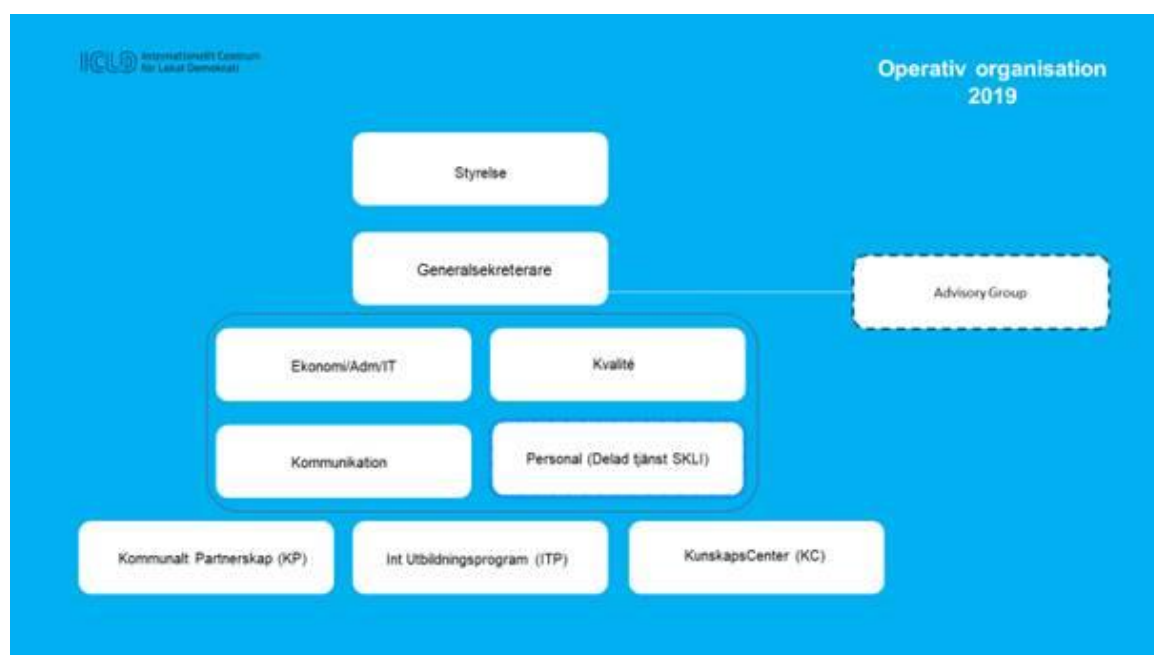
ICLD Internationellt Centrum för Lokal Demokrati

Operativ organisation 2019

Styrelse

Generalsekreterare

Advisory Group

Ekonomi/Adm/IT

Kvalité

Kommunikation

Personal (Delad tjänst SKLI)

Kommunalt Partnerskap (KP)

Int Utbildningsprogram (ITP)

KunskapsCenter (KC)